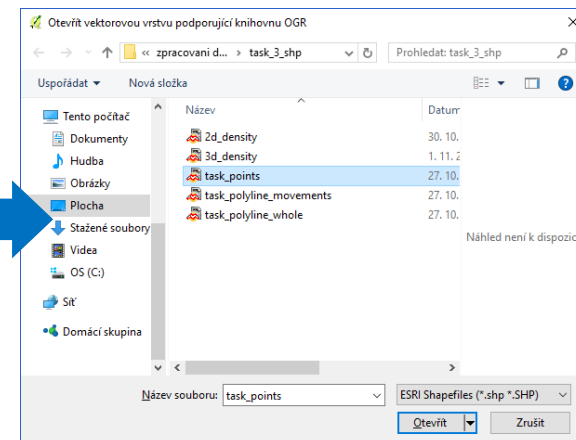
Otevřít vektorovou vrstvu podporující knihovnu OGR

« zpracovani d... › task_3_shp

Prohledat: task_3_shp

Uspořádat ▾ Nová složka

Tento počítač
Dokumenty
Hudba
Obrázky
Plocha
Stažené soubory
Videa
OS (C:)
Síť
Domácí skupina

| Název | Datum |
|---|---|
| 2d_density | 30. 10. |
| 3d_density | 1. 11. 2 |
| task_points | 27. 10. |
| task_polyline_movements | 27. 10. |
| task_polyline_whole | 27. 10. |

Náhled není k dispozic

Název souboru: task_points

ESRI Shapefiles (*.shp *.SHP)

Otevřít

Zrušit